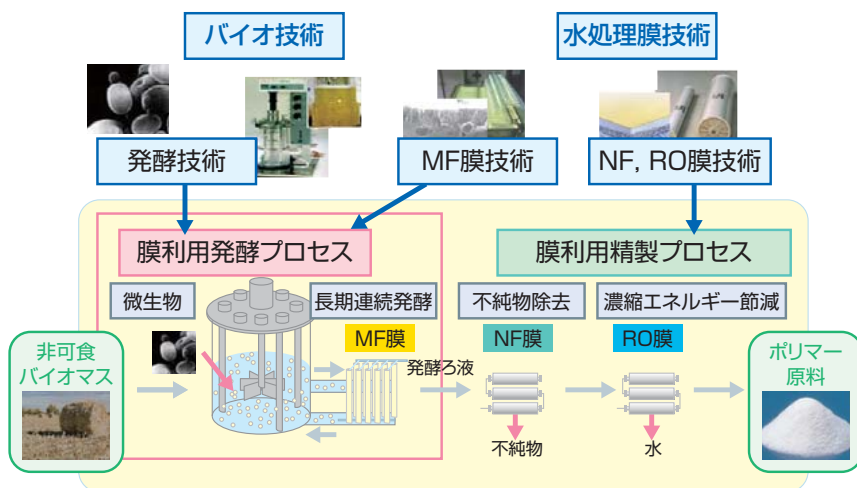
バイオ技術

水処理膜技術

発酵技術

MF膜技術

NF, RO膜技術

膜利用発酵プロセス

膜利用精製プロセス

微生物

長期連続発酵

不純物除去

濃縮エネルギー節減

MF膜

NF膜

RO膜

非可食
バイオマス

発酵ろ液

ポリマー
原料

不純物

水